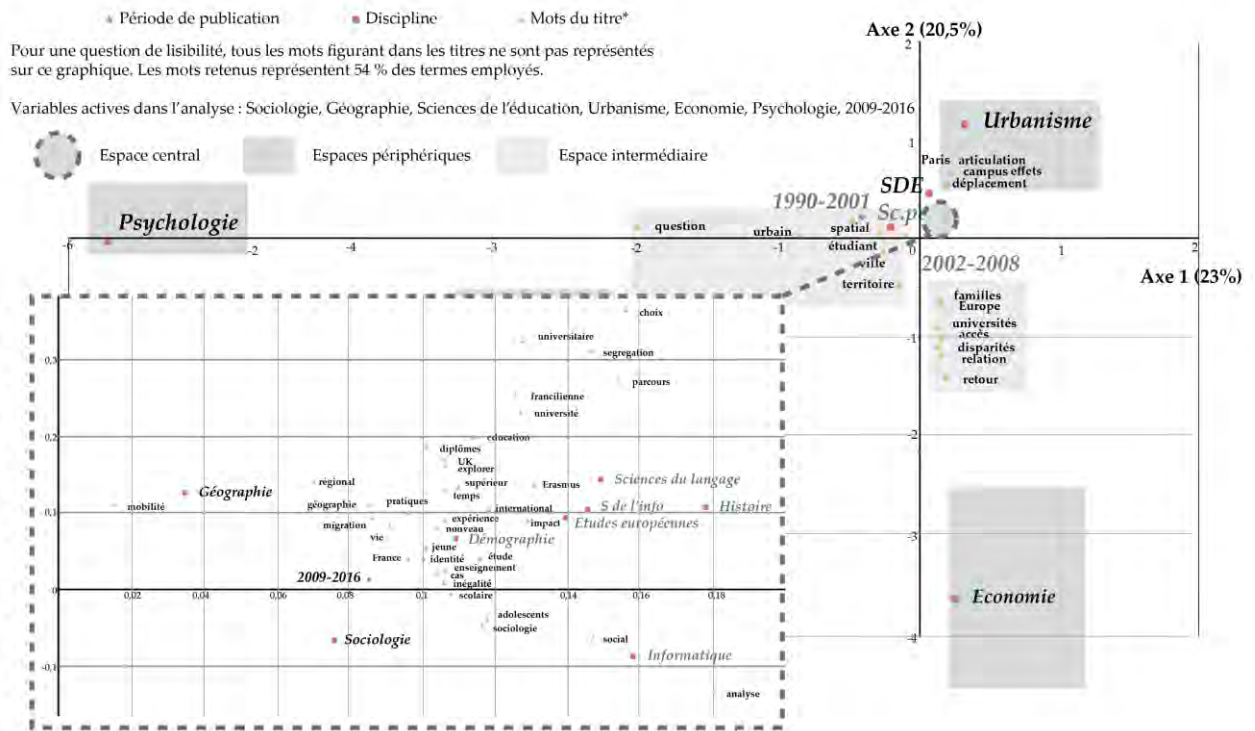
Période de publication   Discipline   Mots du titre*

Pour une question de lisibilité, tous les mots figurant dans les titres ne sont pas représentés sur ce graphique. Les mots retenus représentent 54 % des termes employés.

Variables actives dans l'analyse : Sociologie, Géographie, Sciences de l'éducation, Urbanisme, Economie, Psychologie, 2009-2016

Espace central   Espaces périphériques   Espace intermédiaire

Axe 2 (20,5%)

Axe 1 (23%)

Urbanisme
Paris articulation campus effets déplacement

SDE
Sc.po
1990-2001
2002-2008

Psychologie

question urbain spatial étudiant ville territoire

familles Europe universités accès disparités relation retour

Economie

-6 -2 -4 -3 -2 -1 0 1 2
2 1 -1 -2 -3 -4

choix universitaire segregation parcours francilienne université éducation diplômes UK explorer supérieur temps Erasmus Sciences du langage régional Géographie mobilité géographie pratiques international S de l'info Histoire expérience nouveau impact Etudes européennes migration vie Démographie jeune France identité étude enseignement cas inégalité 2009-2016 scolaire adolescents sociologie Sociologie social Informatique analyse

0,3 0,2 0,1 0 -0,1
0,02 0,04 0,06 0,08 0,1 0,12 0,14 0,16 0,18